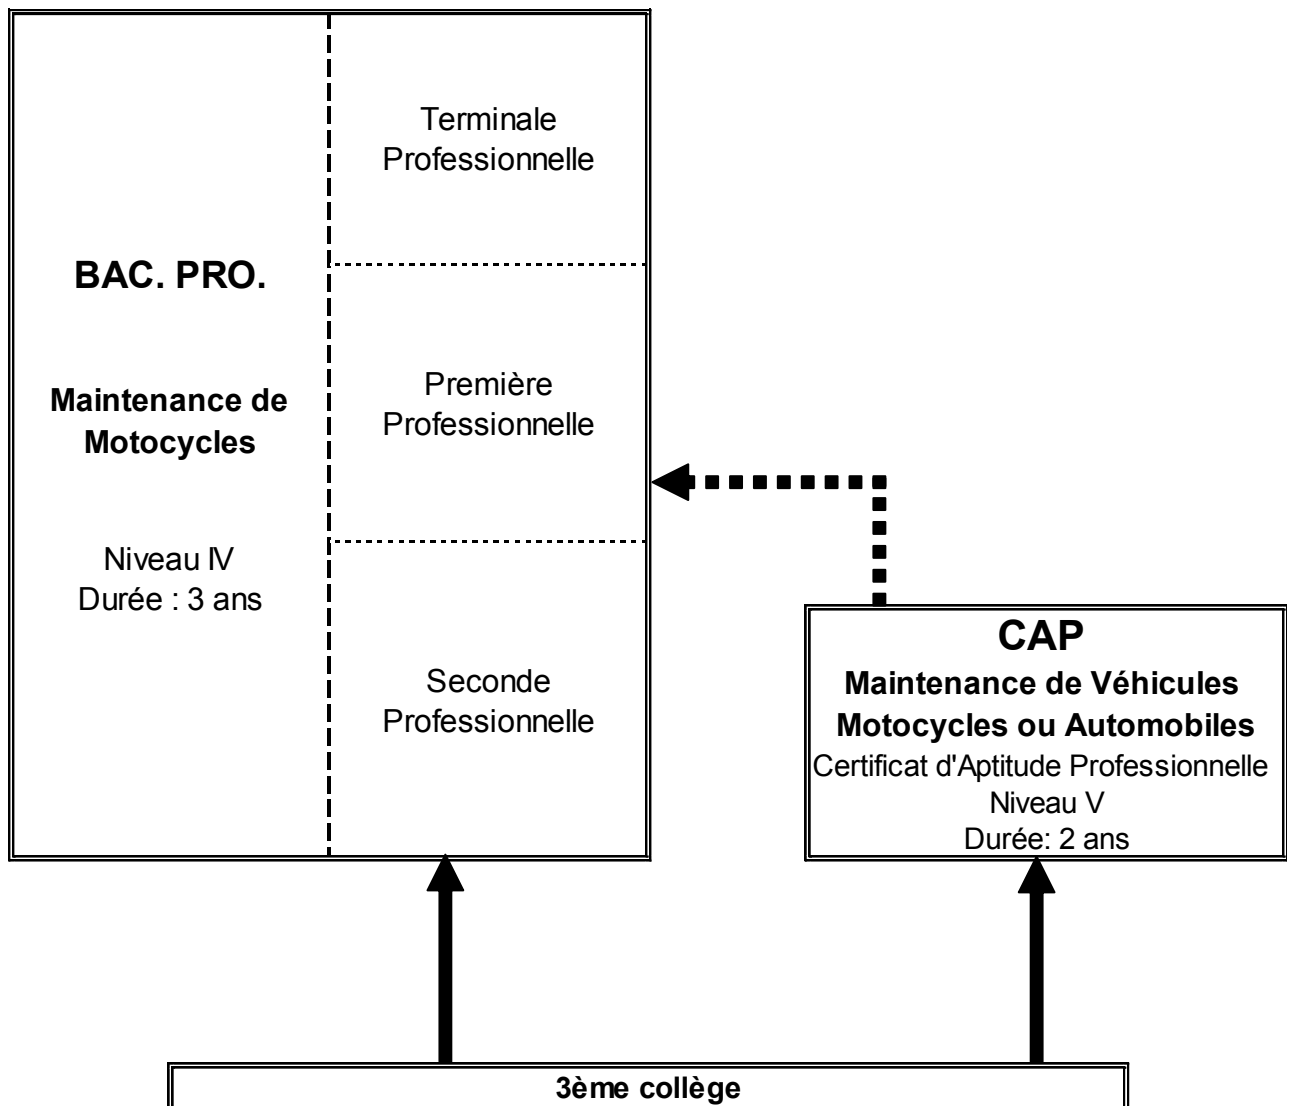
BAC. PRO.

Maintenance de Motocycles

Niveau IV
Durée : 3 ans

Terminale Professionnelle

Première Professionnelle

Seconde Professionnelle

CAP
Maintenance de Véhicules Motocycles ou Automobiles
Certificat d'Aptitude Professionnelle
Niveau V
Durée: 2 ans

3ème collège